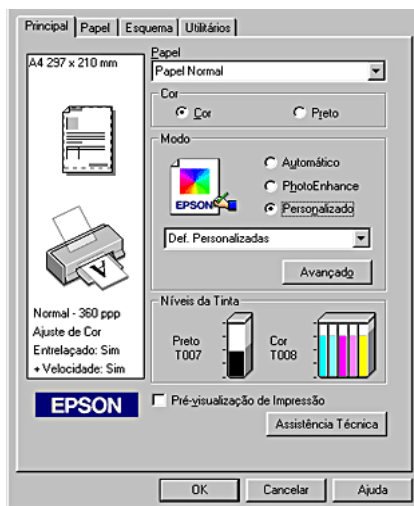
Principal | Papel | Esquema | Utilitários

A4 297 x 210 mm

Normal - 360 ppp
Ajuste de Cor
Entrelaçado: Sim
+ Velocidade: Sim

EPSON

Papel
Papel Normal

Cor
Cor
Preto

Modo
EPSON
Automático
PhotoEnhance
Personalizado

Def. Personalizadas

Avançado

Níveis da Tinta
Preto
T007
Cor
T008

Pré-visualização de Impressão

Assistência Técnica

OK
Cancelar
Ajuda